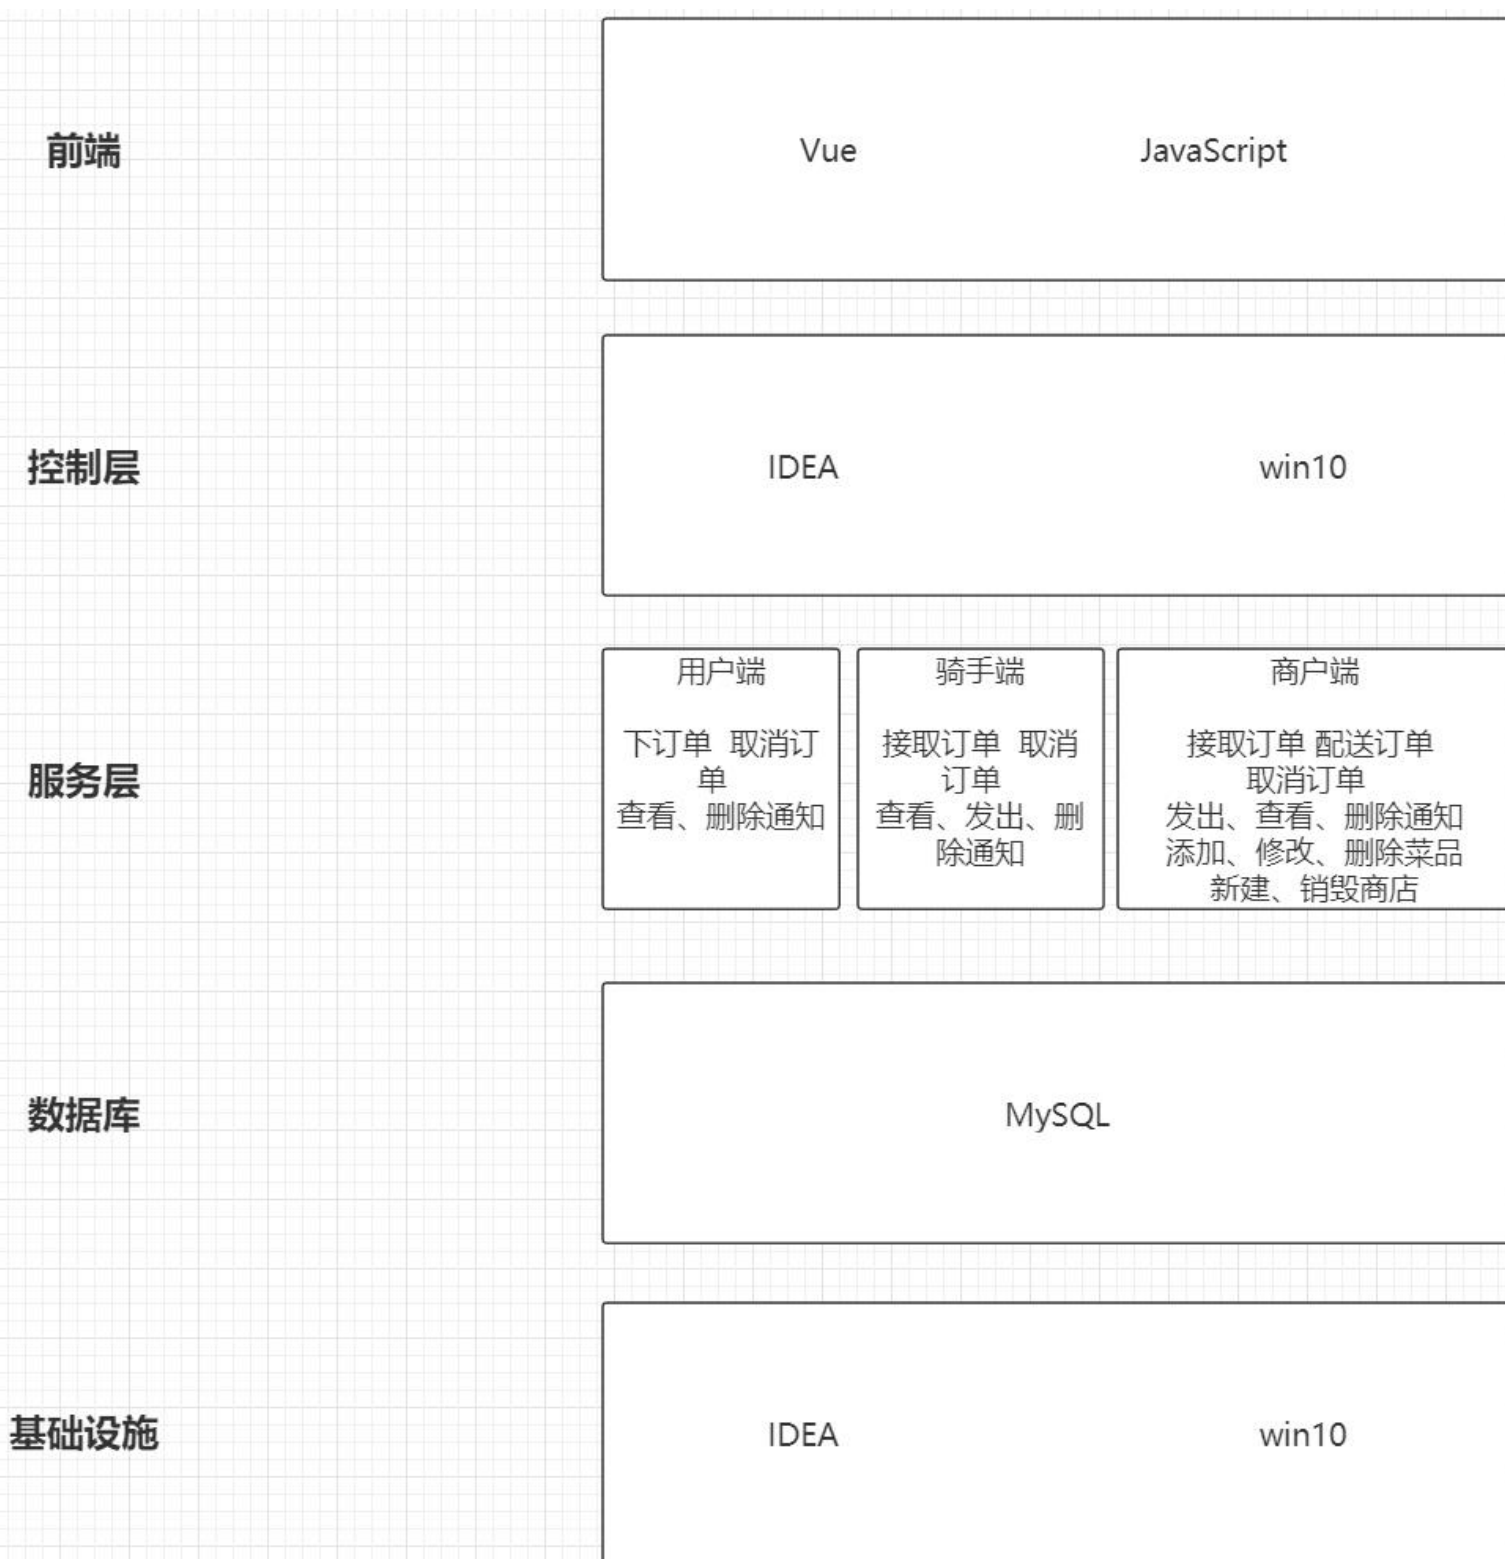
前端

Vue JavaScript

控制层

IDEA win10

服务层

用户端

下订单 取消订单
查看、删除通知

骑手端

接取订单 取消订单
查看、发出、删除通知

商户端

接取订单 配送订单
取消订单
发出、查看、删除通知
添加、修改、删除菜品
新建、销毁商店

数据库

MySQL

基础设施

IDEA win10